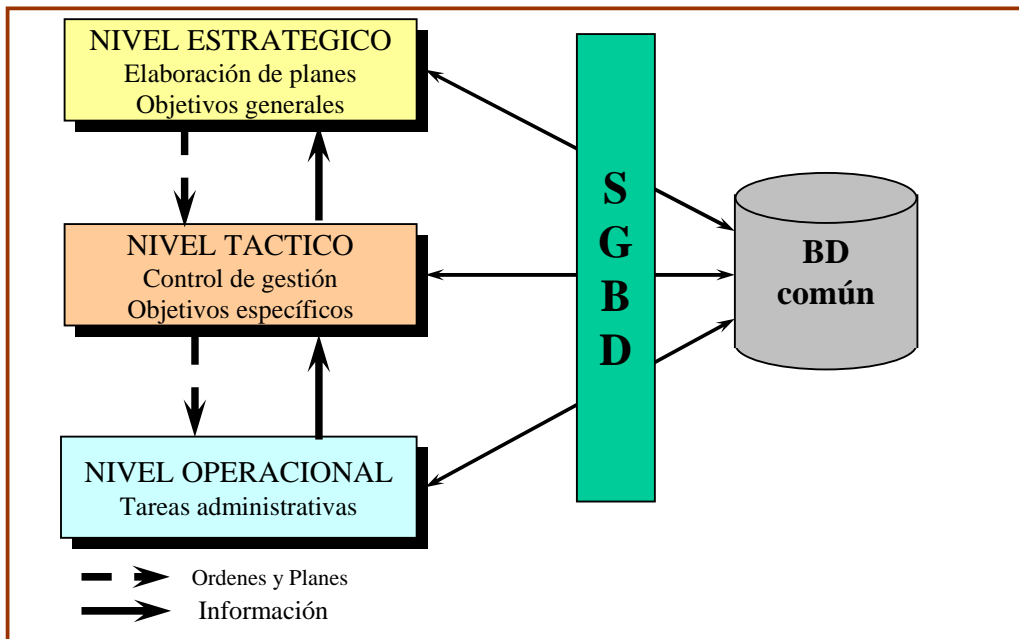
NIVEL ESTRATEGICO
Elaboración de planes
Objetivos generales

NIVEL TACTICO
Control de gestión
Objetivos específicos

NIVEL OPERACIONAL
Tareas administrativas

S
G
B
D

BD
común

Ordenes y Planes
Información